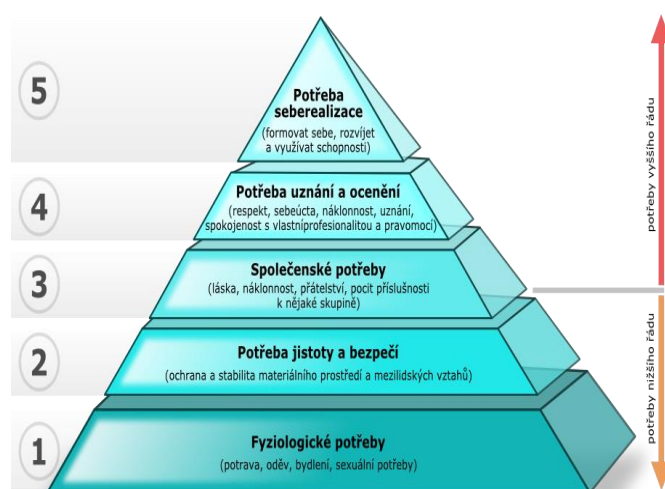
5

Potřeba seberealizace
(formovat sebe, rozvíjet a využívat schopnosti)

4

Potřeba uznání a ocenění
(respekt, sebeúcta, náklonnost, uznání, spokojenost s vlastníprofesionalitou a pravomocí)

3

Společenské potřeby
(láska, náklonnost, přátelství, pocit příslušnosti k nějaké skupině)

2

Potřeba jistoty a bezpečí
(ochrana a stabilita materiálního prostředí a mezilidských vztahů)

1

Fyziologické potřeby
(potrava, oděv, bydlení, sexuální potřeby)

potřeby vyššího řádu

potřeby nižšího řádu